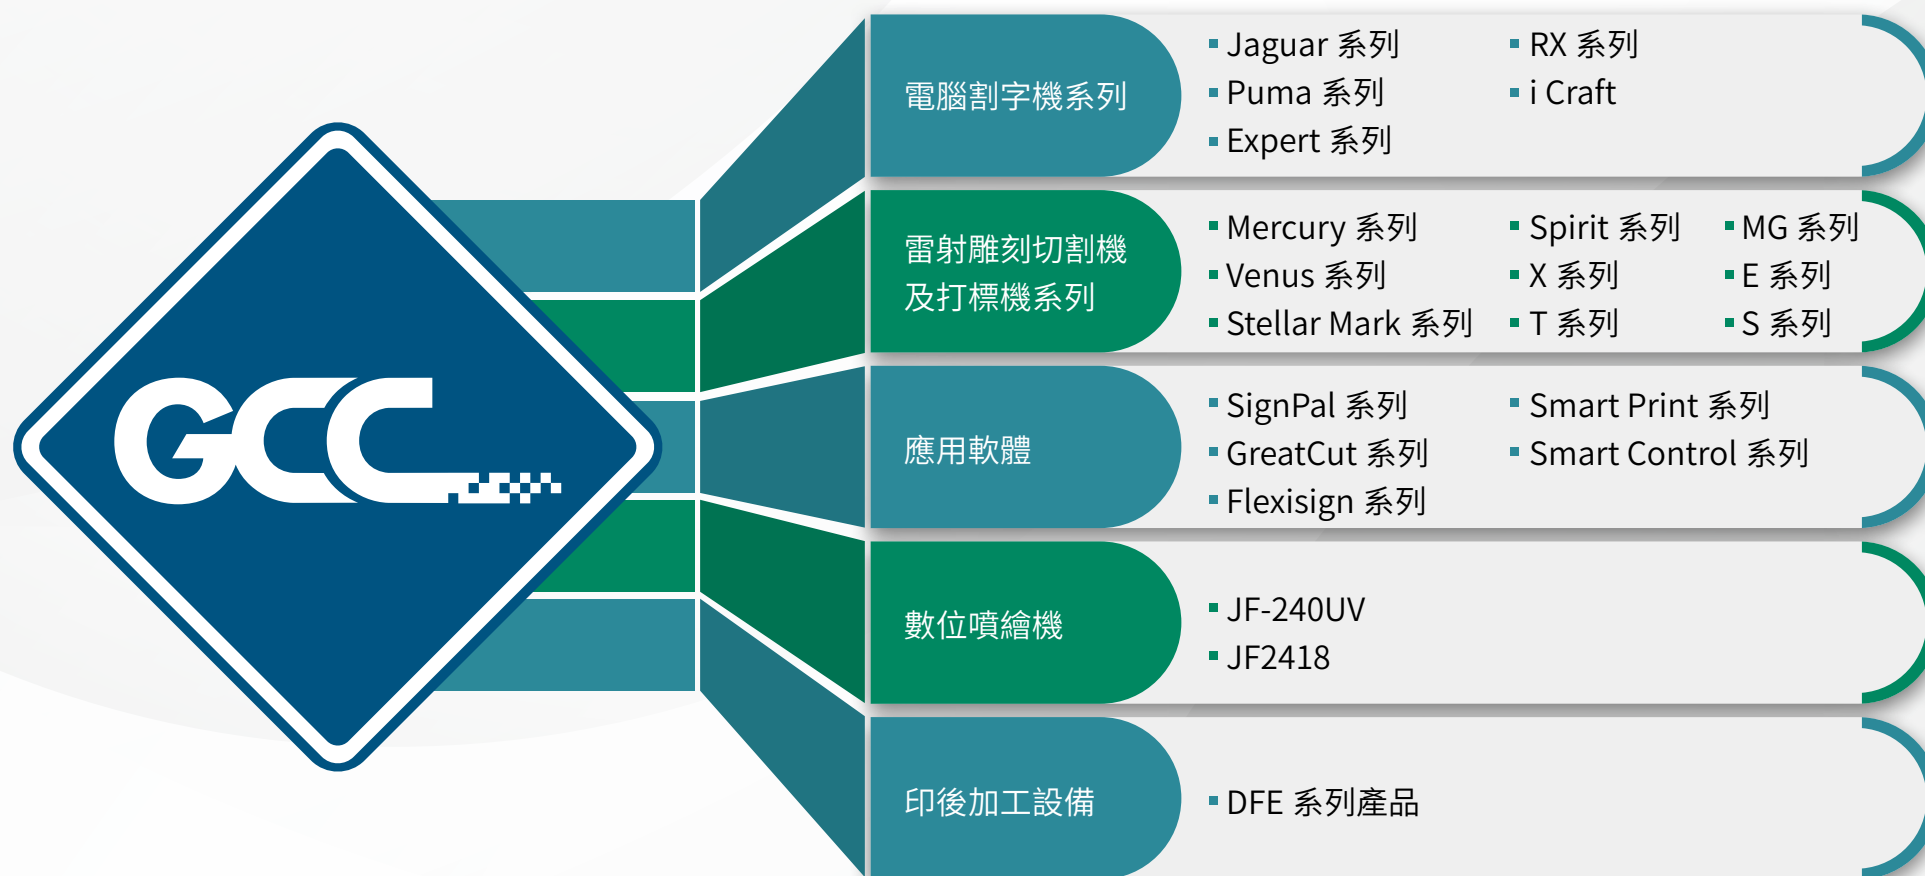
GCC

電腦割字機系列

- Jaguar 系列
- Puma 系列
- Expert 系列
- RX 系列
- i Craft

雷射雕刻切割機及打標機系列

- Mercury 系列
- Venus 系列
- Stellar Mark 系列
- Spirit 系列
- X 系列
- T 系列
- MG 系列
- E 系列
- S 系列

應用軟體

- SignPal 系列
- GreatCut 系列
- Flexisign 系列
- Smart Print 系列
- Smart Control 系列

數位噴繪機

- JF-240UV
- JF2418

印後加工設備

- DFE 系列產品